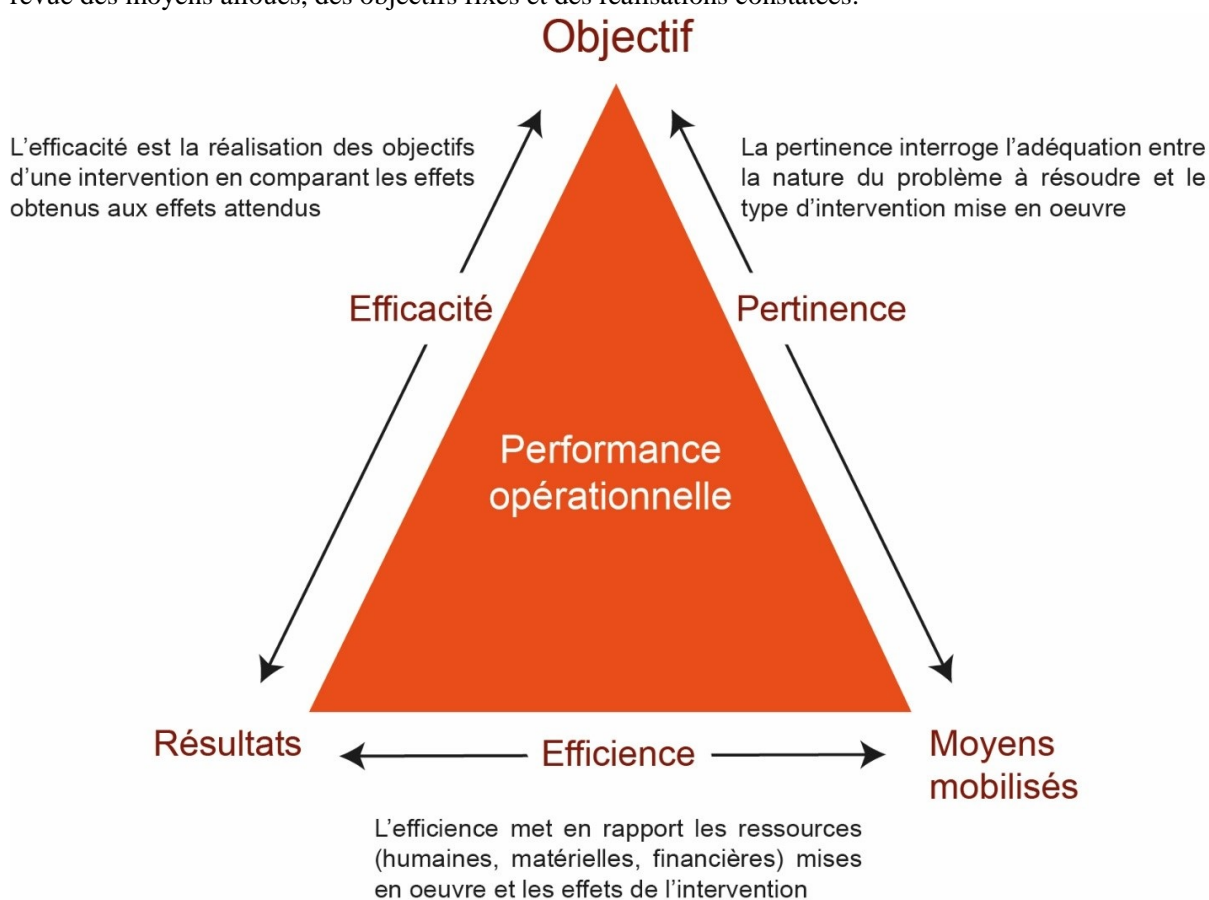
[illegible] des moyens alloués, des objectifs fixés et des réalisations constatées.

Objectif

L'efficacité est la réalisation des objectifs d'une intervention en comparant les effets obtenus aux effets attendus

La pertinence interroge l'adéquation entre la nature du problème à résoudre et le type d'intervention mise en oeuvre

Efficacité

Pertinence

Performance opérationnelle

Résultats

Efficience

Moyens mobilisés

L'efficience met en rapport les ressources (humaines, matérielles, financières) mises en oeuvre et les effets de l'intervention